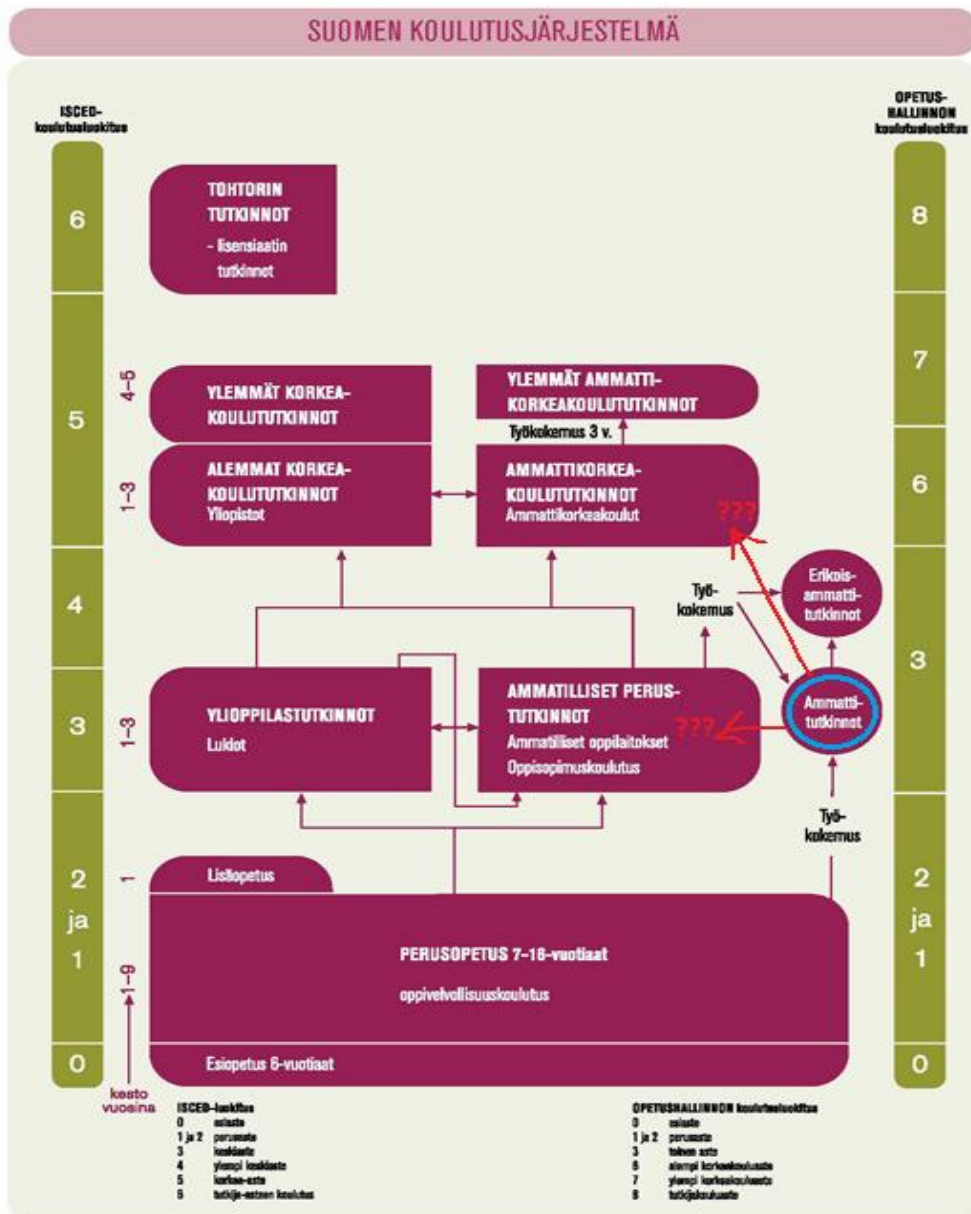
SUOMEN KOULUTUSJÄRJESTELMÄ

ISCED-koulutusluokitus

OPETUSHALLINNON koulutusluokitus

6

5

4

3

2 ja 1

0

8

7

6

3

2 ja 1

0

TOHTORIN TUTKINNOT
- lisensiaatin tutkinnot

4–5

YLEMMÄT KORKEAKOULUTUTKINNOT

YLEMMÄT AMMATTIKORKEAKOULUTUTKINNOT

Työkokemus 3 v.

1–3

ALEMMAT KORKEAKOULUTUTKINNOT
Yliopistot

AMMATTIKORKEAKOULUTUTKINNOT
Ammattikorkeakoulut

???

Työkokemus

Erikoisammattitutkinnot

1–3

YLIOPPILASTUTKINNOT
Lukiot

AMMATILLISET PERUSTUTKINNOT
Ammatilliset oppilaitokset
Oppisopimuskoulutus

???

Ammattitutkinnot

Työkokemus

1

Lisäopetus

1–9

PERUSOPETUS 7–16-vuotiaat
oppivelvollisuuskoulutus

Esiopetus 6-vuotiaat

kesto vuosina

ISCED-luokitus
0 esiaste
1 ja 2 perusaste
3 keskiaste
4 ylempi keskiaste
5 korkea-aste
6 tutkija-asteen koulutus

OPETUSHALLINNON koulutusluokitus
0 esiaste
1 ja 2 perusaste
3 toinen aste
6 alempi korkeakouluaste
7 ylempi korkeakouluaste
8 tutkijakoulutusaste